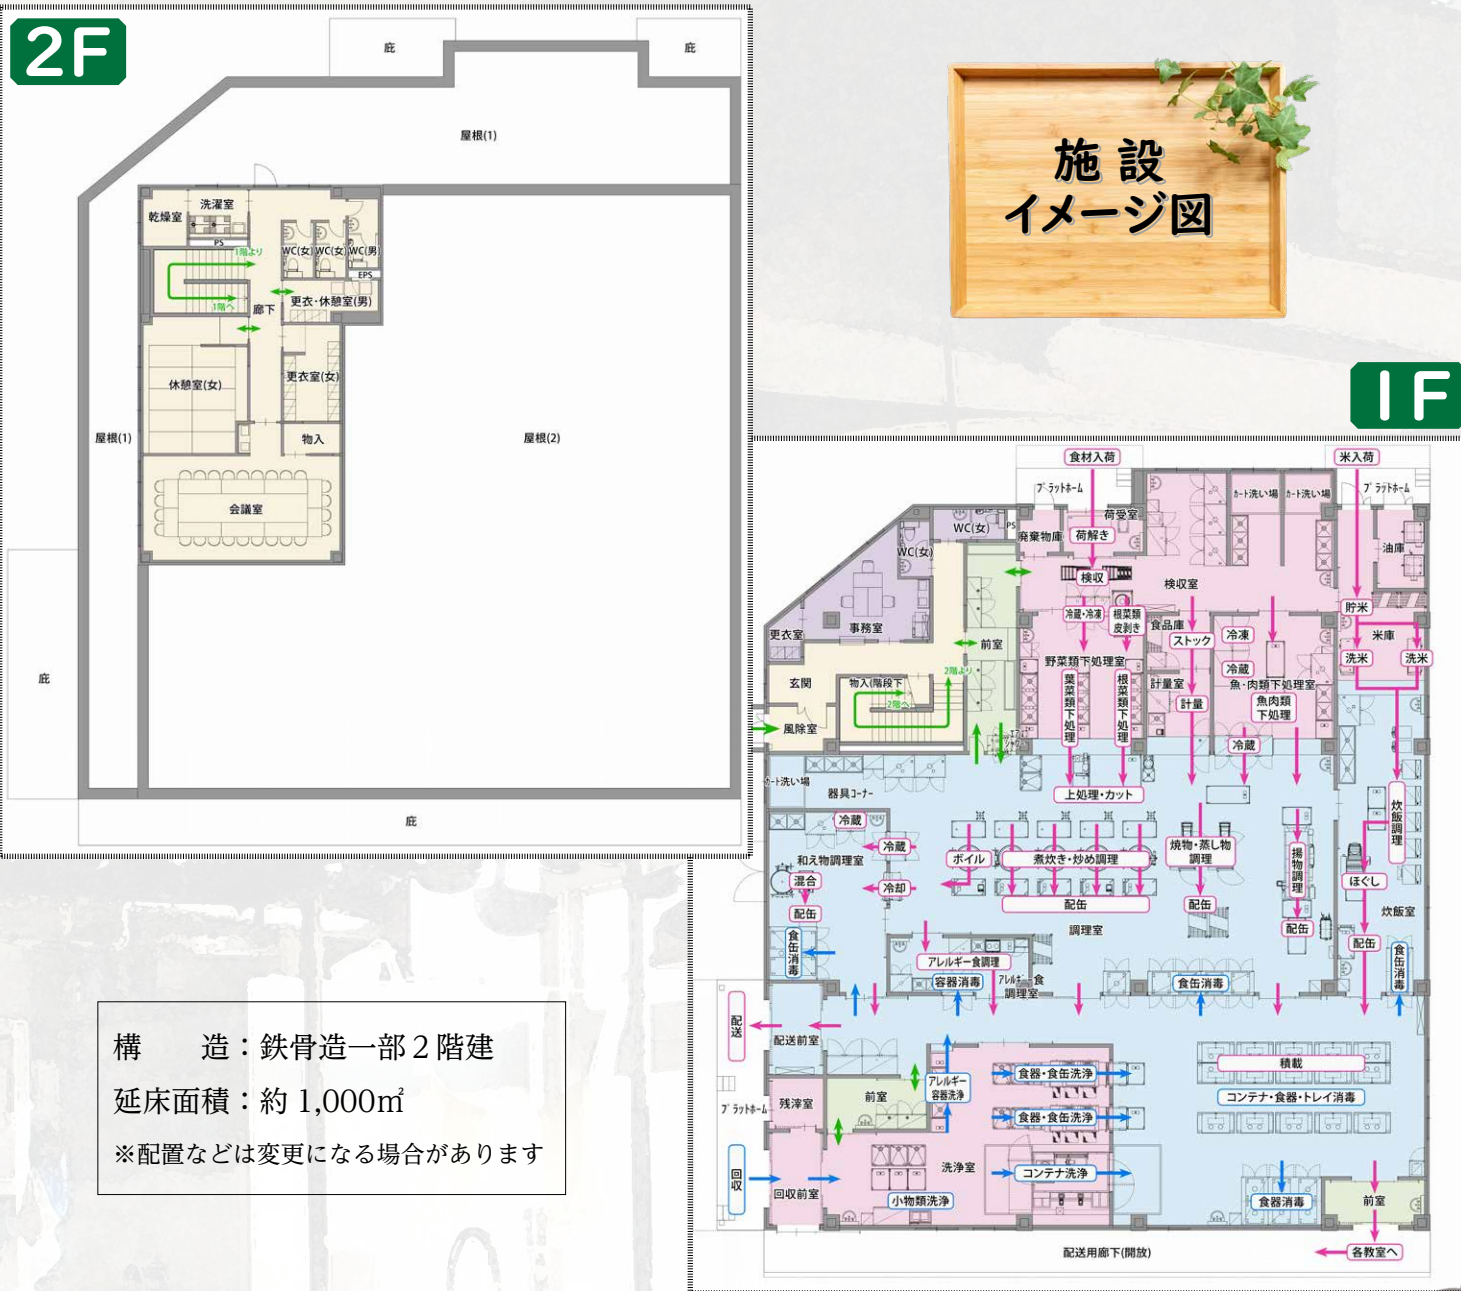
2F

庇
庇
屋根(1)
乾燥室
洗濯室
PS
1階より
WC(女)
WC(女)
WC(男)
EPS
1階へ
廊下
更衣・休憩室(男)
休憩室(女)
更衣室(女)
屋根(1)
物入
屋根(2)
会議室
庇
庇

施設
イメージ図

1F

食材入荷
米入荷
プラットホーム
カート洗い場
カート洗い場
プラットホーム
荷受室
WC(女)
PS
廃棄物庫
荷解き
油庫
WC(女)
検収
検収室
貯米
冷蔵・冷凍
根菜類皮剥き
食品庫
米庫
更衣室
事務室
ストック
冷凍
洗米
洗米
前室
冷蔵
2階より
野菜類下処理室
計量室
魚・肉類下処理室
玄関
物入(階段下)
葉菜類下処理
根菜類下処理
計量
魚肉類下処理
2階へ
風除室
冷蔵
カート洗い場
器具コーナー
上処理・カット
冷蔵
炊飯調理
冷蔵
焼物・蒸し物調理
和え物調理室
ボイル
煮炊き・炒め調理
揚物調理
混合
冷却
ほぐし
配缶
配缶
配缶
炊飯室
配缶
食缶消毒
調理室
配缶
配缶
アレルギー食調理
食缶消毒
容器消毒
アレルギー食調理室
食缶消毒
配送
配送前室
積載
アレルギー容器洗浄
食器・食缶洗浄
コンテナ・食器・トレイ消毒
プラットホーム
残滓室
前室
食器・食缶洗浄
洗浄室
コンテナ洗浄
回収
回収前室
小物類洗浄
食器消毒
前室
配送用廊下(開放)
各教室へ

構　　造：鉄骨造一部２階建
延床面積：約 1,000㎡
※配置などは変更になる場合があります